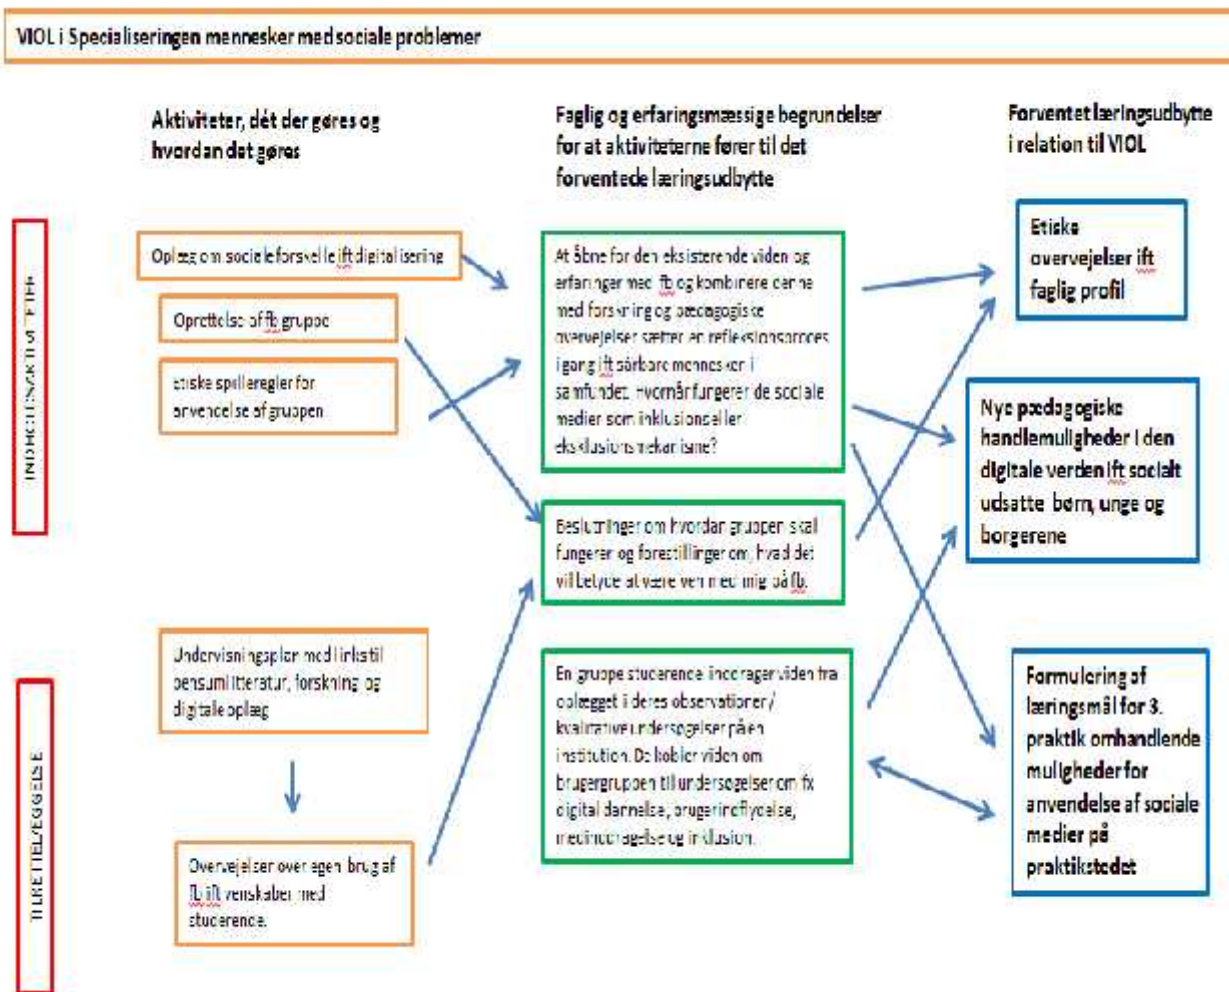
VIOL i Specialiseringen mennesker med sociale problemer

Aktiviteter, dét der gøres og hvordan det gøres

Faglig og erfaringsmæssige begrundelser for at aktiviteterne fører til det forventede læringsudbytte

Forventet læringsudbytte i relation til VIOL

UNDERVISNINGSAKTIVITETER

Oplæg om sociale forskelle ift digitalisering

Oprettelse af fb gruppe

etiske spilleregler for anvendelse af gruppen

At åbne for den eksisterende viden og erfaringer med fb og kombinere denne med forskning og pædagogiske overvejelser sætter en refleksionsproces igang ift sårbare mennesker i samfundet. Hvornår fungerer de sociale medier som inklusions eller eksklusionsmekanisme?

Beslutninger om hvordan gruppen skal fungerer og forestillinger om, hvad det vil betyde at være ven med mig på fb.

Etiske overvejelser ift faglig profil

Nye pædagogiske handlemuligheder i den digitale verden ift socialt udsatte børn, unge og borgerene

TILRETTELÆGGELSE

Undervisningsplan med links til pensumlitteratur, forskning og digitale oplæg

Overvejelser over egen brug af fb ift venskaber med studerende.

En gruppe studerende inddrager viden fra oplægget i deres observationer / kvalitative undersøgelser på en institution. De kobler viden om brugergruppen til undersøgelser om fx digital dannelse, brugerindflydelse, medinddragelse og inklusion.

Formulering af læringsmål for 3. praktik omhandlende muligheder for anvendelse af sociale medier på praktikstedet